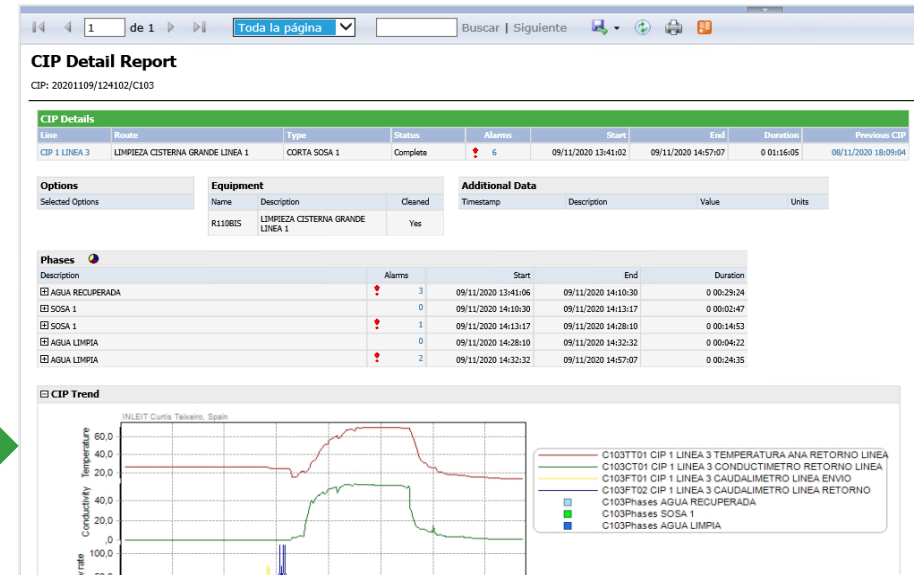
1 de 1 Toda la página Buscar | Siguiente

CIP Detail Report

CIP: 20201109/124102/C103

CIP Details

| Line | Route | Type | Status | Alarms | Start | End | Duration | Previous CIP |
|---|---|---|---|---|---|---|---|---|
| CIP 1 LINEA 3 | LIMPIEZA CISTERNA GRANDE LINEA 1 | CORTA SOSA 1 | Complete | 6 | 09/11/2020 13:41:02 | 09/11/2020 14:57:07 | 0 01:16:05 | 08/11/2020 18:09:04 |

Options

Selected Options

Equipment

| Name | Description | Cleaned |
|---|---|---|
| R110BIS | LIMPIEZA CISTERNA GRANDE LINEA 1 | Yes |

Additional Data

| Timestamp | Description | Value | Units |
|---|---|---|---|

Phases

| Description | Alarms | Start | End | Duration |
|---|---|---|---|---|
| AGUA RECUPERADA | 3 | 09/11/2020 13:41:06 | 09/11/2020 14:10:30 | 0 00:29:24 |
| SOSA 1 | 0 | 09/11/2020 14:10:30 | 09/11/2020 14:13:17 | 0 00:02:47 |
| SOSA 1 | 1 | 09/11/2020 14:13:17 | 09/11/2020 14:28:10 | 0 00:14:53 |
| AGUA LIMPIA | 0 | 09/11/2020 14:28:10 | 09/11/2020 14:32:32 | 0 00:04:22 |
| AGUA LIMPIA | 2 | 09/11/2020 14:32:32 | 09/11/2020 14:57:07 | 0 00:24:35 |

CIP Trend

INLEIT Curtis Teixeiro, Spain

Temperature
60,0
40,0
20,0
Conductivity
40,0
20,0
,0
100,0
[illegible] rate

C103TT01 CIP 1 LINEA 3 TEMPERATURA ANA RETORNO LINEA
C103CT01 CIP 1 LINEA 3 CONDUCTIMETRO RETORNO LINEA
C103FT01 CIP 1 LINEA 3 CAUDALIMETRO LINEA ENVIO
C103FT02 CIP 1 LINEA 3 CAUDALIMETRO LINEA RETORNO
C103Phases AGUA RECUPERADA
C103Phases SOSA 1
C103Phases AGUA LIMPIA